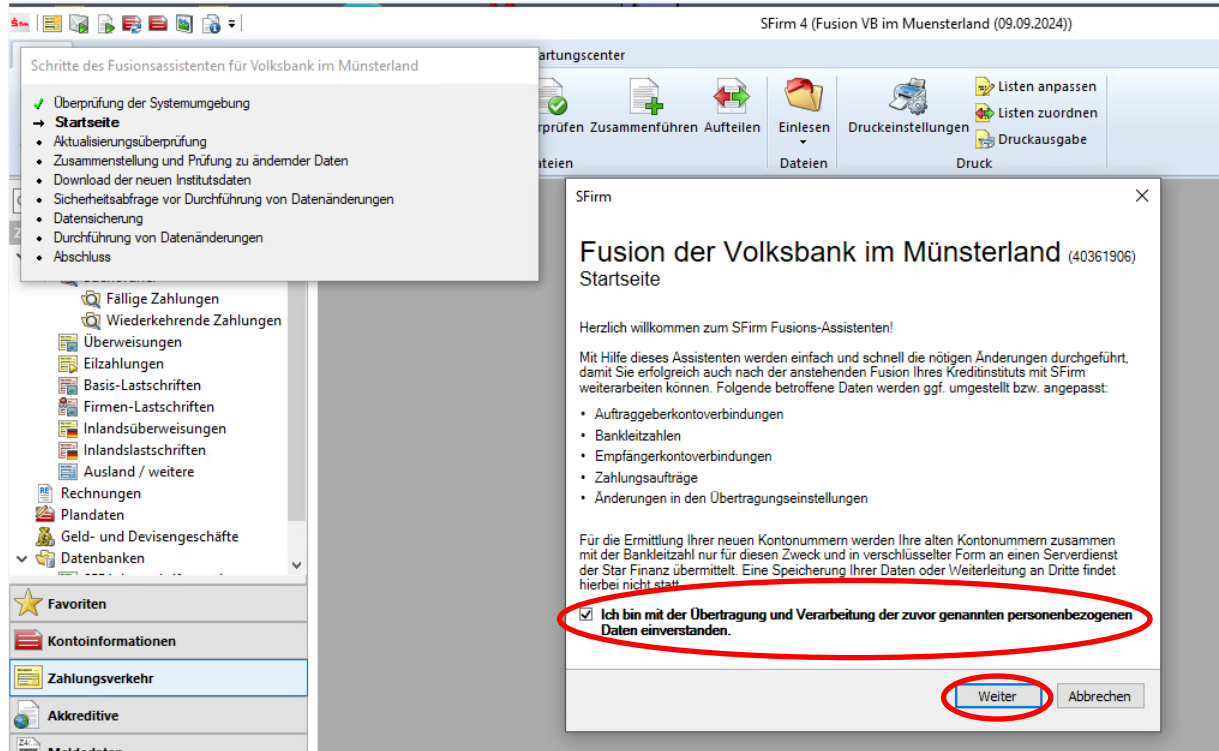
SFirm 4 (Fusion VB im Muensterland (09.09.2024))

Schritte des Fusionsassistenten für Volksbank im Münsterland

✓ Überprüfung der Systemumgebung
→ Startseite
• Aktualisierungsüberprüfung
• Zusammenstellung und Prüfung zu ändernder Daten
• Download der neuen Institutsdaten
• Sicherheitsabfrage vor Durchführung von Datenänderungen
• Datensicherung
• Durchführung von Datenänderungen
• Abschluss

artungscenter

rprüfen Zusammenführen Aufteilen
ateien

Einlesen
Dateien

Druckeinstellungen
Listen anpassen
Listen zuordnen
Druckausgabe
Druck

Fällige Zahlungen
Wiederkehrende Zahlungen
Überweisungen
Eilzahlungen
Basis-Lastschriften
Firmen-Lastschriften
Inlandsüberweisungen
Inlandslastschriften
Ausland / weitere
Rechnungen
Plandaten
Geld- und Devisengeschäfte
Datenbanken

Favoriten
Kontoinformationen
Zahlungsverkehr
Akkreditive
Meldedaten

SFirm

Fusion der Volksbank im Münsterland (40361906)
Startseite

Herzlich willkommen zum SFirm Fusions-Assistenten!

Mit Hilfe dieses Assistenten werden einfach und schnell die nötigen Änderungen durchgeführt, damit Sie erfolgreich auch nach der anstehenden Fusion Ihres Kreditinstituts mit SFirm weiterarbeiten können. Folgende betroffene Daten werden ggf. umgestellt bzw. angepasst:

• Auftraggeberkontoverbindungen
• Bankleitzahlen
• Empfängerkontoverbindungen
• Zahlungsaufträge
• Änderungen in den Übertragungseinstellungen

Für die Ermittlung Ihrer neuen Kontonummern werden Ihre alten Kontonummern zusammen mit der Bankleitzahl nur für diesen Zweck und in verschlüsselter Form an einen Serverdienst der Star Finanz übermittelt. Eine Speicherung Ihrer Daten oder Weiterleitung an Dritte findet hierbei nicht statt.

☑ Ich bin mit der Übertragung und Verarbeitung der zuvor genannten personenbezogenen Daten einverstanden.

Weiter Abbrechen